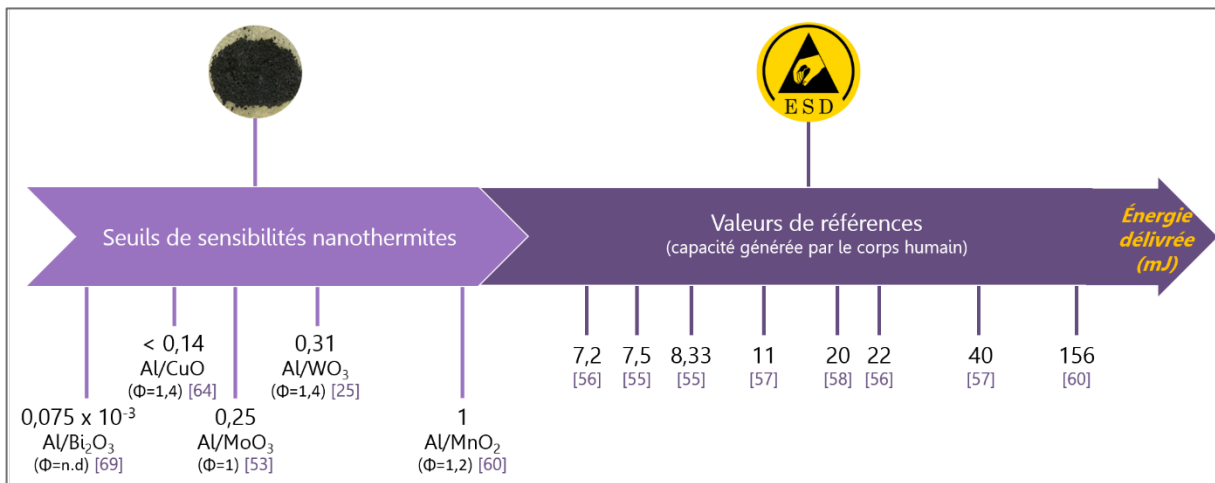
ESD

Seuils de sensibilités nanothermites

Valeurs de références
(capacité générée par le corps humain)

Énergie délivrée (mJ)

< 0,14
Al/CuO
(Φ=1,4) [64]

0,31
Al/WO$_3$
(Φ=1,4) [25]

0,075 x $10^{-3}$
Al/Bi$_2$O$_3$
(Φ=n.d) [69]

0,25
Al/MoO$_3$
(Φ=1) [53]

1
Al/MnO$_2$
(Φ=1,2) [60]

7,2
[56]

7,5
[55]

8,33
[55]

11
[57]

20
[58]

22
[56]

40
[57]

156
[60]